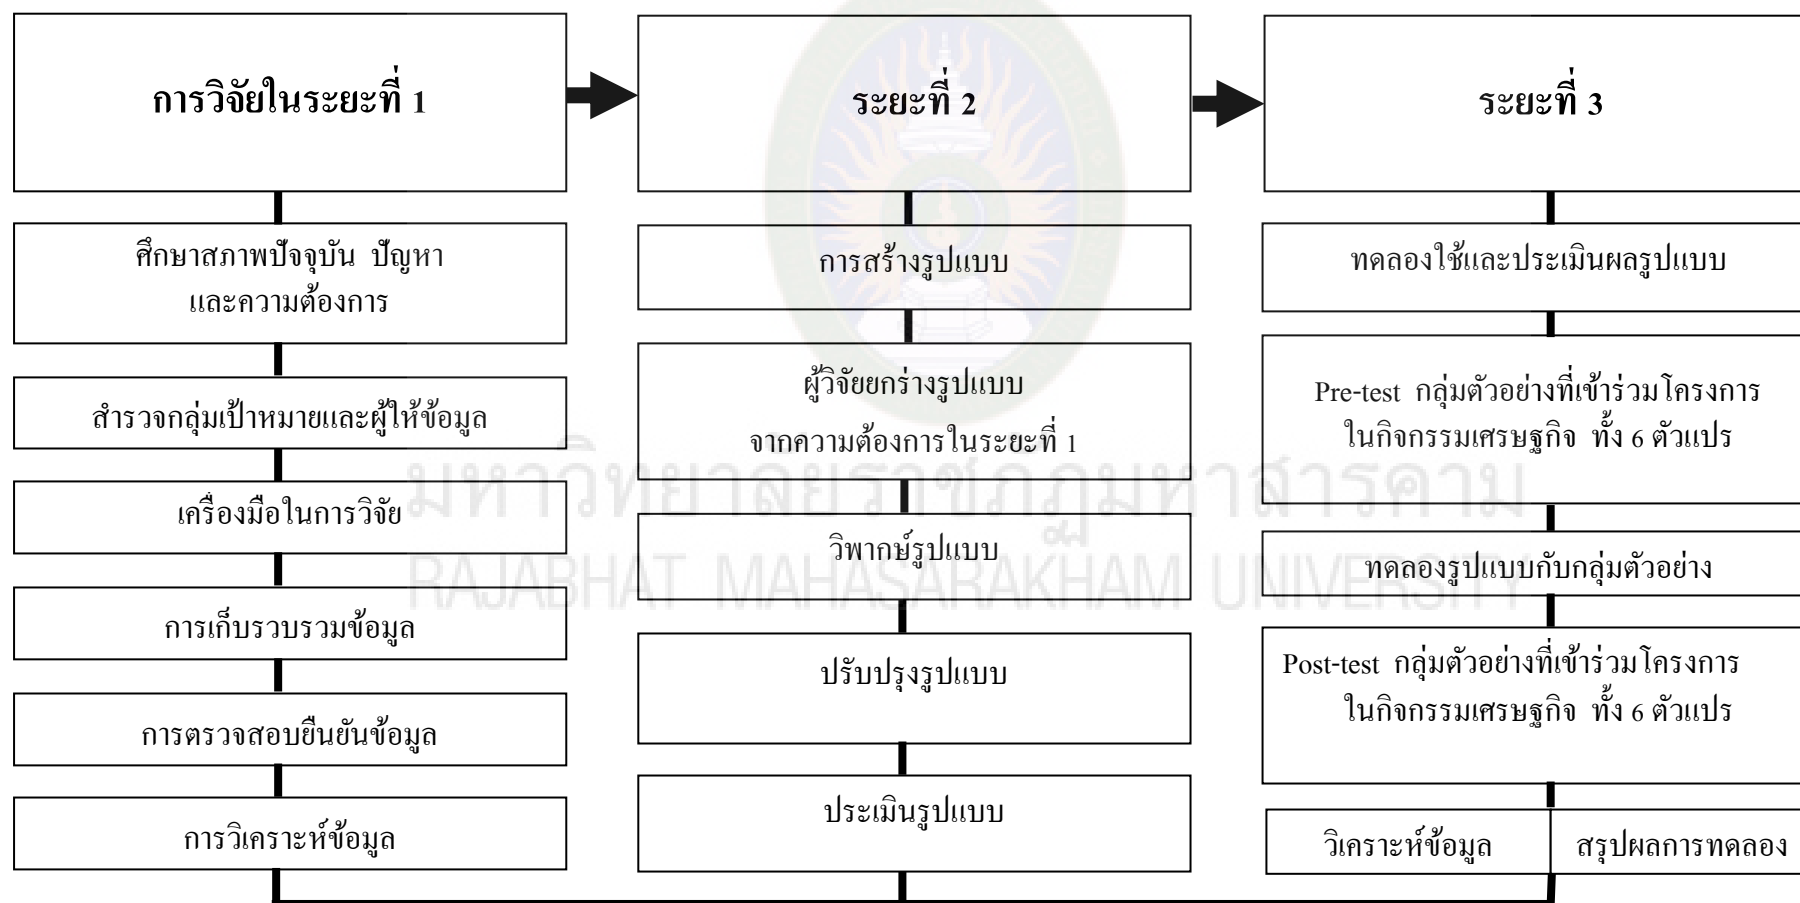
การวิจัยในระยะที่ 1

ศึกษาสภาพปัจจุบัน ปัญหา และความต้องการ

สำรวจกลุ่มเป้าหมายและผู้ให้ข้อมูล

เครื่องมือในการวิจัย

การเก็บรวบรวมข้อมูล

การตรวจสอบยืนยันข้อมูล

การวิเคราะห์ข้อมูล

ระยะที่ 2

การสร้างรูปแบบ

ผู้วิจัยยกร่างรูปแบบ จากความต้องการในระยะที่ 1

วิพากษ์รูปแบบ

ปรับปรุงรูปแบบ

ประเมินรูปแบบ

ระยะที่ 3

ทดลองใช้และประเมินผลรูปแบบ

Pre-test กลุ่มตัวอย่างที่เข้าร่วมโครงการ ในกิจกรรมเศรษฐกิจ ทั้ง 6 ตัวแปร

ทดลองรูปแบบกับกลุ่มตัวอย่าง

Post-test กลุ่มตัวอย่างที่เข้าร่วมโครงการ ในกิจกรรมเศรษฐกิจ ทั้ง 6 ตัวแปร

วิเคราะห์ข้อมูล

สรุปผลการทดลอง

มหาวิทยาลัยราชภัฏมหาสารคาม
RAJABHAT MAHASARAKHAM UNIVERSITY